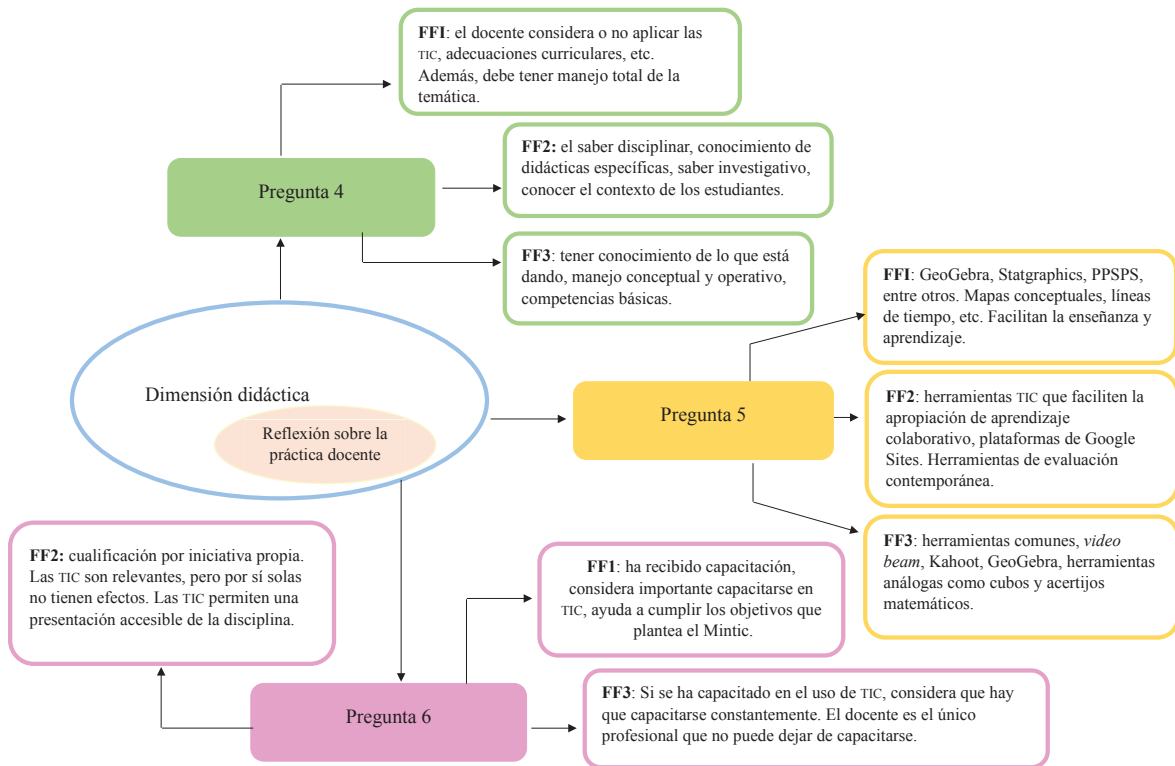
FFI: el docente considera o no aplicar las TIC, adecuaciones curriculares, etc. Además, debe tener manejo total de la temática.

Pregunta 4

FF2: el saber disciplinar, conocimiento de didácticas específicas, saber investigativo, conocer el contexto de los estudiantes.

FF3: tener conocimiento de lo que está dando, manejo conceptual y operativo, competencias básicas.

Dimensión didáctica

Reflexión sobre la práctica docente

FFI: GeoGebra, Statgraphics, PPSPS, entre otros. Mapas conceptuales, líneas de tiempo, etc. Facilitan la enseñanza y aprendizaje.

Pregunta 5

FF2: herramientas TIC que faciliten la apropiación de aprendizaje colaborativo, plataformas de Google Sites. Herramientas de evaluación contemporánea.

FF3: herramientas comunes, *video beam*, Kahoot, GeoGebra, herramientas análogas como cubos y acertijos matemáticos.

FF2: cualificación por iniciativa propia. Las TIC son relevantes, pero por sí solas no tienen efectos. Las TIC permiten una presentación accesible de la disciplina.

FF1: ha recibido capacitación, considera importante capacitarse en TIC, ayuda a cumplir los objetivos que plantea el Mintic.

Pregunta 6

FF3: Si se ha capacitado en el uso de TIC, considera que hay que capacitarse constantemente. El docente es el único profesional que no puede dejar de capacitarse.